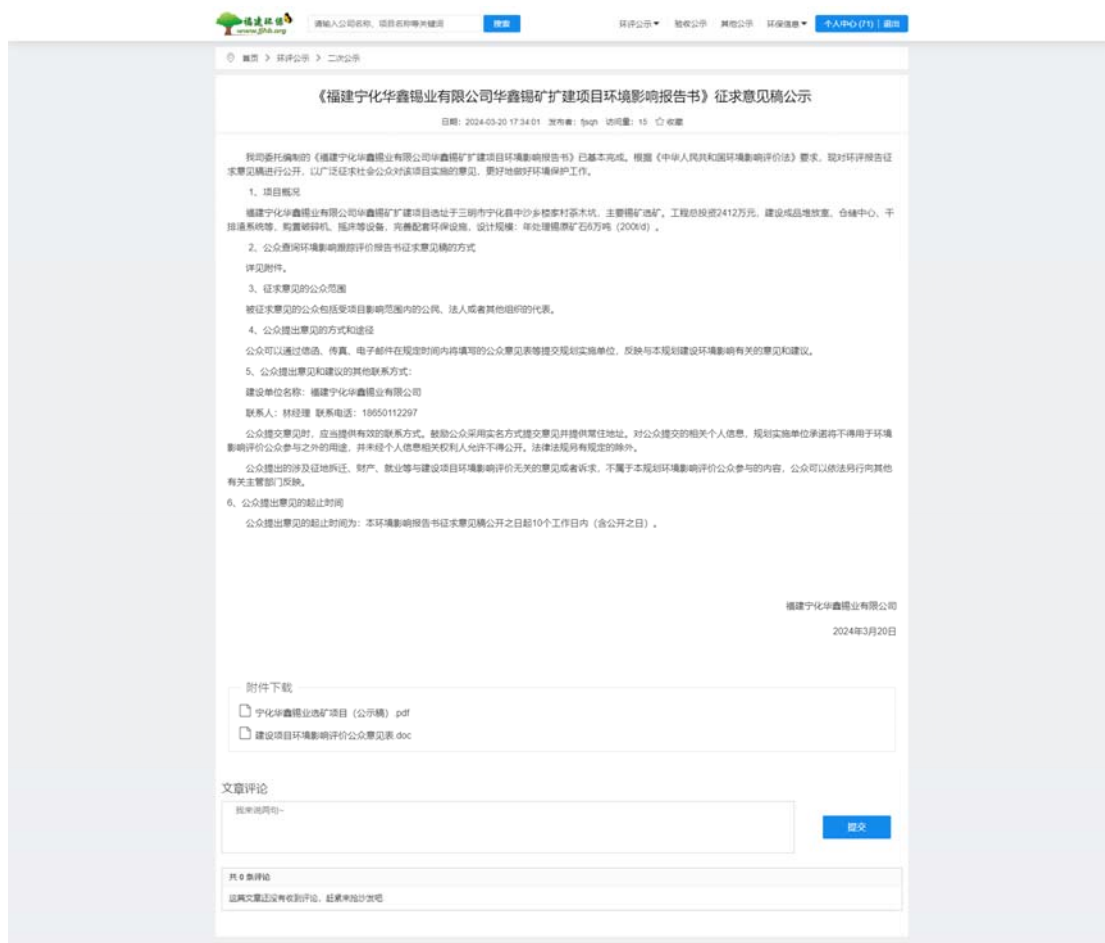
福建环保
www.fjhb.org

请输入公司名称、项目名称等关键词 搜索

环评公示▾ 验收公示 其他公示 环保信息▾ 个人中心(71) | 退出

首页 > 环评公示 > 二次公示

《福建宁化华鑫锡业有限公司华鑫锡矿扩建项目环境影响报告书》征求意见稿公示

日期：2024-03-20 17:34:01 发布者：fjsqn 访问量：15 收藏

我司委托编制的《福建宁化华鑫锡业有限公司华鑫锡矿扩建项目环境影响报告书》已基本完成。根据《中华人民共和国环境影响评价法》要求，现对环评报告征求意见稿进行公开，以广泛征求社会公众对该项目实施的意见，更好地做好环境保护工作。

1、项目概况

福建宁化华鑫锡业有限公司华鑫锡矿扩建项目选址于三明市宁化县中沙乡楼家村茶木坑，主要锡矿选矿。工程总投资2412万元，建设成品堆放棚、仓储中心、干排渣系统等，购置破碎机、摇床等设备，完善配套环保设施，设计规模：年处理锡原矿石6万吨（200t/d）。

2、公众查阅环境影响报告书征求意见稿的方式

详见附件。

3、征求意见的公众范围

被征求意见的公众包括受项目影响范围内的公民、法人或者其他组织的代表。

4、公众提出意见的方式和途径

公众可以通过信函、传真、电子邮件在规定时间内将填写的公众意见表等提交规划实施单位，反映与本规划建设环境影响有关的意见和建议。

5、公众提出意见和建议的其他联系方式：

建设单位名称：福建宁化华鑫锡业有限公司

联系人：林经理 联系电话：18650112297

公众提交意见时，应当提供有效的联系方式。鼓励公众采用实名方式提交意见并提供常住地址。对公众提交的相关个人信息，规划实施单位承诺将不得用于环境影响评价公众参与之外的用途，并未经个人信息相关权利人允许不得公开。法律法规另有规定的除外。

公众提出的涉及征地拆迁、财产、就业等与建设项目环境影响评价无关的意见或者诉求，不属于本规划环境影响评价公众参与的内容，公众可以依法另行向其他有关主管部门反映。

6、公众提出意见的起止时间

公众提出意见的起止时间为：本环境影响报告书征求意见稿公开之日起10个工作日内（含公开之日）。

福建宁化华鑫锡业有限公司

2024年3月20日

附件下载

宁化华鑫锡业选矿项目（公示稿）.pdf

建设项目环境影响评价公众意见表.doc

文章评论

我来说两句~

提交

共 0 条评论

该篇文章还没有收到评论，赶紧来抢沙发吧